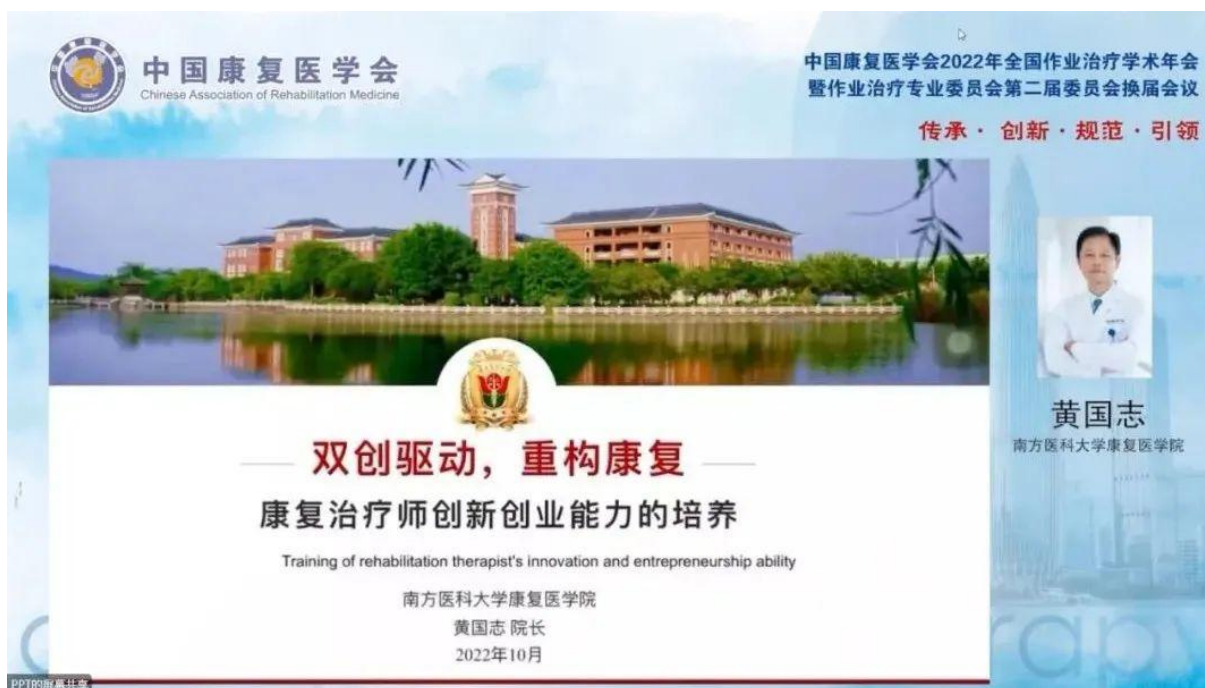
中国康复医学会
Chinese Association of Rehabilitation Medicine

中国康复医学会2022年全国作业治疗学术年会
暨作业治疗专业委员会第二届委员会换届会议

传承 · 创新 · 规范 · 引领

双创驱动，重构康复

康复治疗师创新创业能力的培养

Training of rehabilitation therapist's innovation and entrepreneurship ability

南方医科大学康复医学院
黄国志 院长
2022年10月

黄国志
南方医科大学康复医学院

PPT的屏幕共享